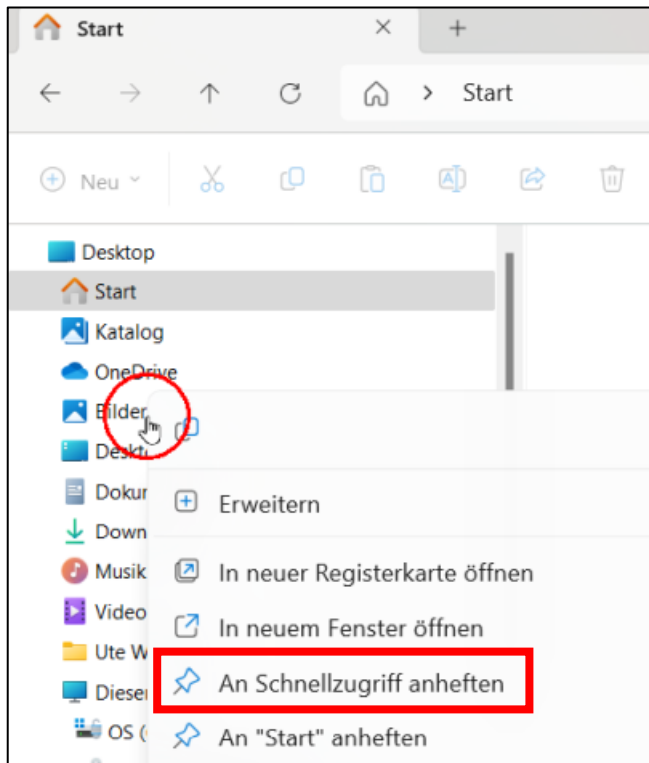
Start

Start

Neu

Desktop
Start
Katalog
OneDrive
Bilder
Deskt
Dokur
Down
Musik
Video
Ute W
Dieser
OS (

Erweitern
In neuer Registerkarte öffnen
In neuem Fenster öffnen
An Schnellzugriff anheften
An "Start" anheften